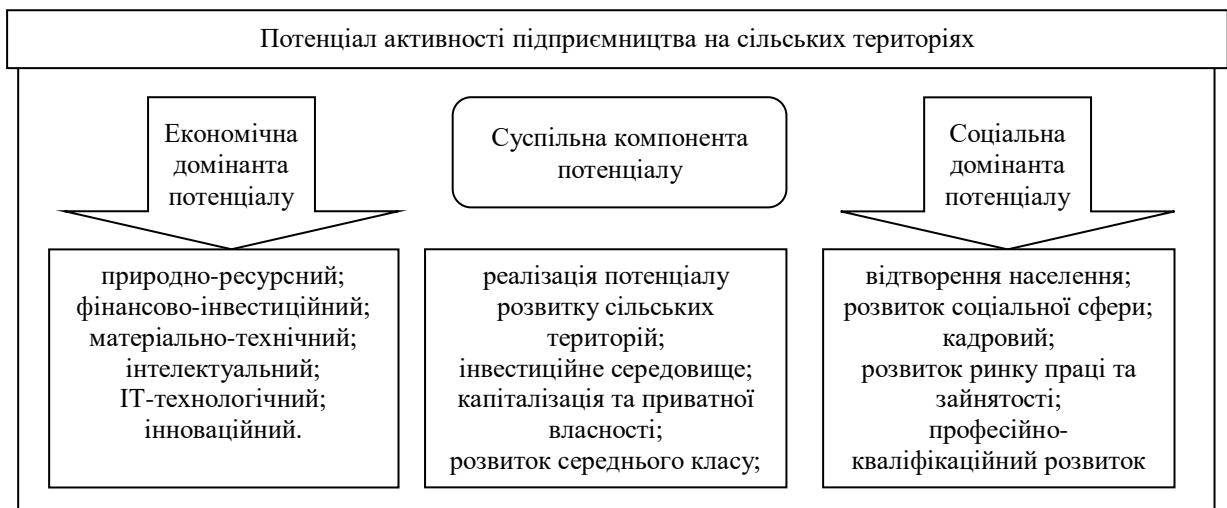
Потенціал активності підприємництва на сільських територіях

Економічна домінанта потенціалу

Суспільна компонента потенціалу

Соціальна домінанта потенціалу

природно-ресурсний;
фінансово-інвестиційний;
матеріально-технічний;
інтелектуальний;
IT-технологічний;
інноваційний.

реалізація потенціалу розвитку сільських територій;
інвестиційне середовище;
капіталізація та приватної власності;
розвиток середнього класу;

відтворення населення;
розвиток соціальної сфери;
кадровий;
розвиток ринку праці та зайнятості;
професійно-кваліфікаційний розвиток